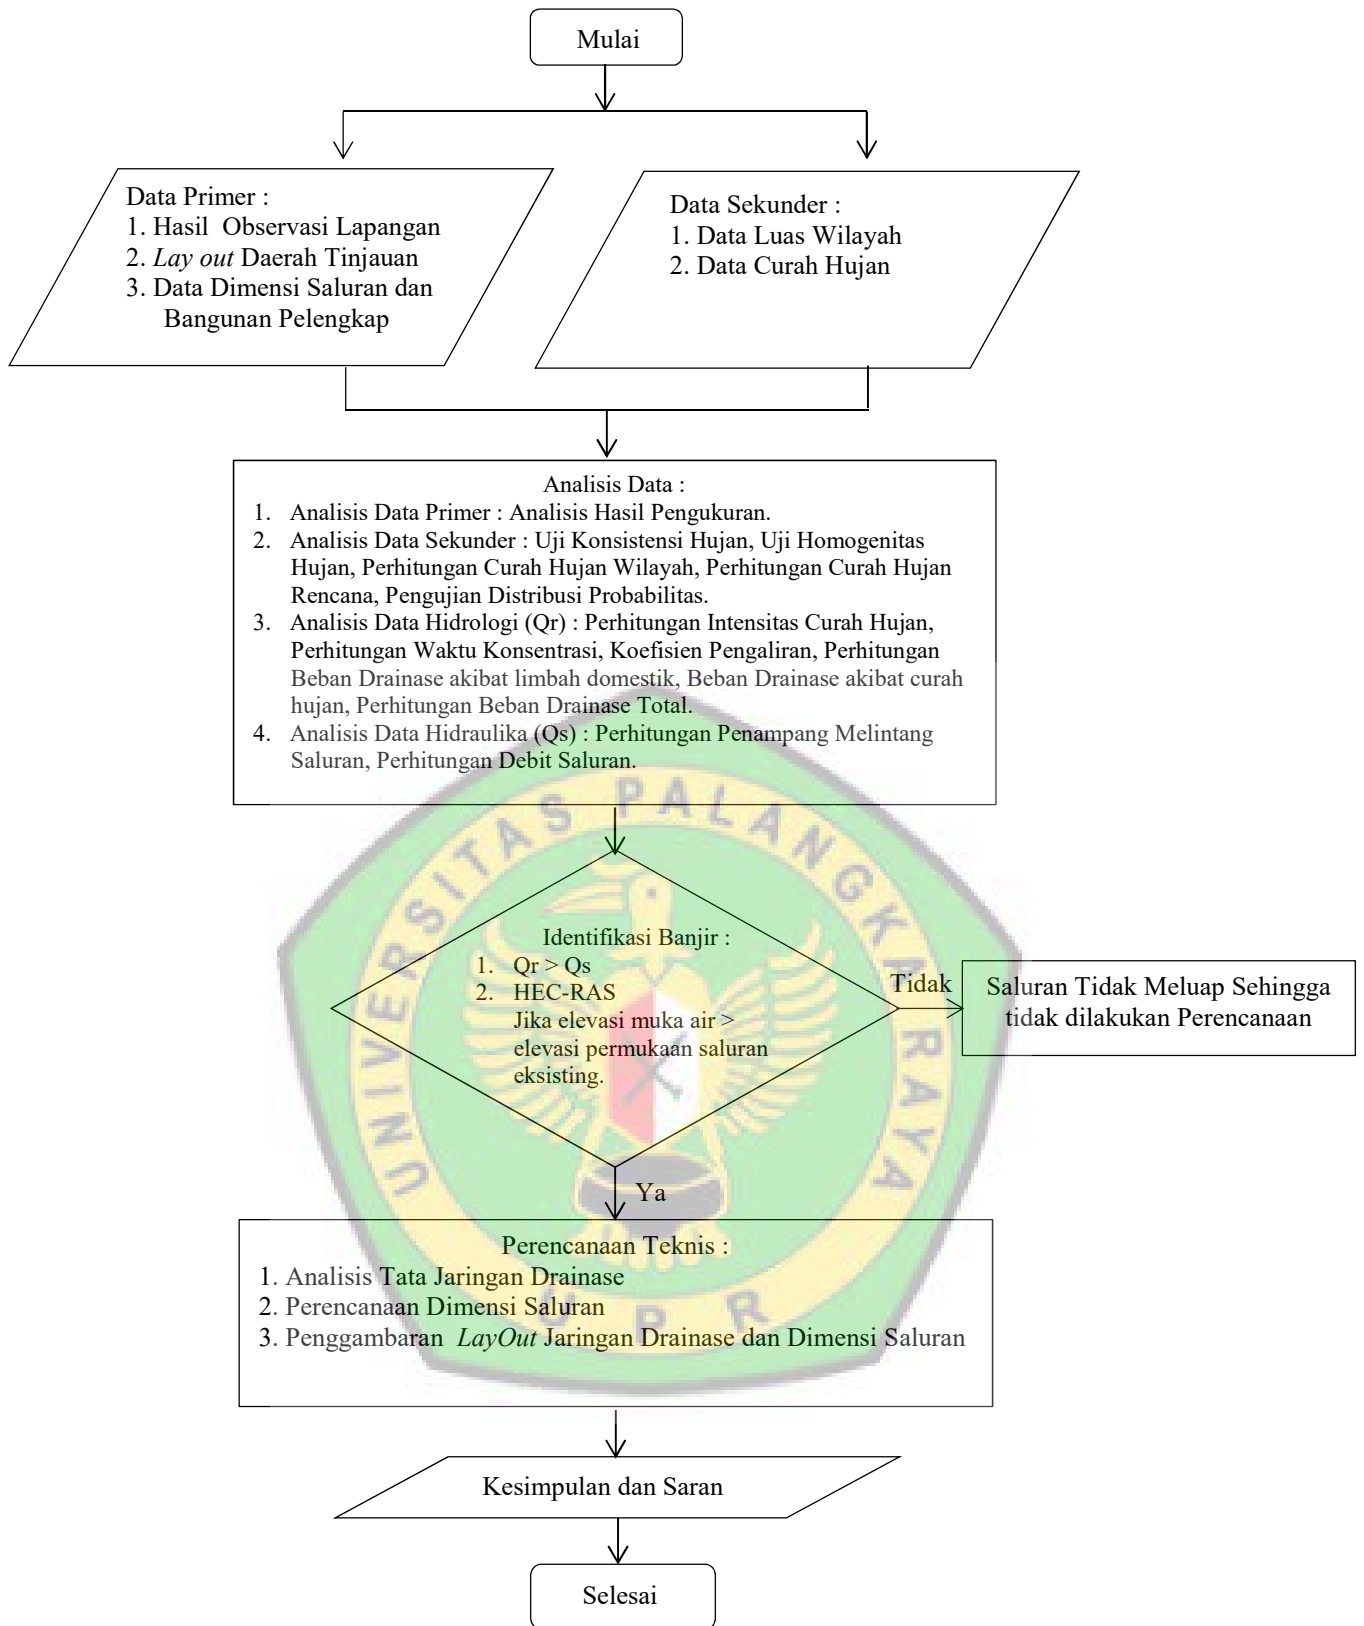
Mulai

Data Primer :
1. Hasil Observasi Lapangan
2. *Lay out* Daerah Tinjauan
3. Data Dimensi Saluran dan Bangunan Pelengkap

Data Sekunder :
1. Data Luas Wilayah
2. Data Curah Hujan

Analisis Data :
1. Analisis Data Primer : Analisis Hasil Pengukuran.
2. Analisis Data Sekunder : Uji Konsistensi Hujan, Uji Homogenitas Hujan, Perhitungan Curah Hujan Wilayah, Perhitungan Curah Hujan Rencana, Pengujian Distribusi Probabilitas.
3. Analisis Data Hidrologi (Qr) : Perhitungan Intensitas Curah Hujan, Perhitungan Waktu Konsentrasi, Koefisien Pengaliran, Perhitungan Beban Drainase akibat limbah domestik, Beban Drainase akibat curah hujan, Perhitungan Beban Drainase Total.
4. Analisis Data Hidraulika (Qs) : Perhitungan Penampang Melintang Saluran, Perhitungan Debit Saluran.

UNIVERSITAS PALANGKARAYA

Identifikasi Banjir :
1. Qr > Qs
2. HEC-RAS
Jika elevasi muka air > elevasi permukaan saluran eksisting.

Tidak

Saluran Tidak Meluap Sehingga tidak dilakukan Perencanaan

Ya

UPR

Perencanaan Teknis :
1. Analisis Tata Jaringan Drainase
2. Perencanaan Dimensi Saluran
3. Penggambaran *LayOut* Jaringan Drainase dan Dimensi Saluran

Kesimpulan dan Saran

Selesai